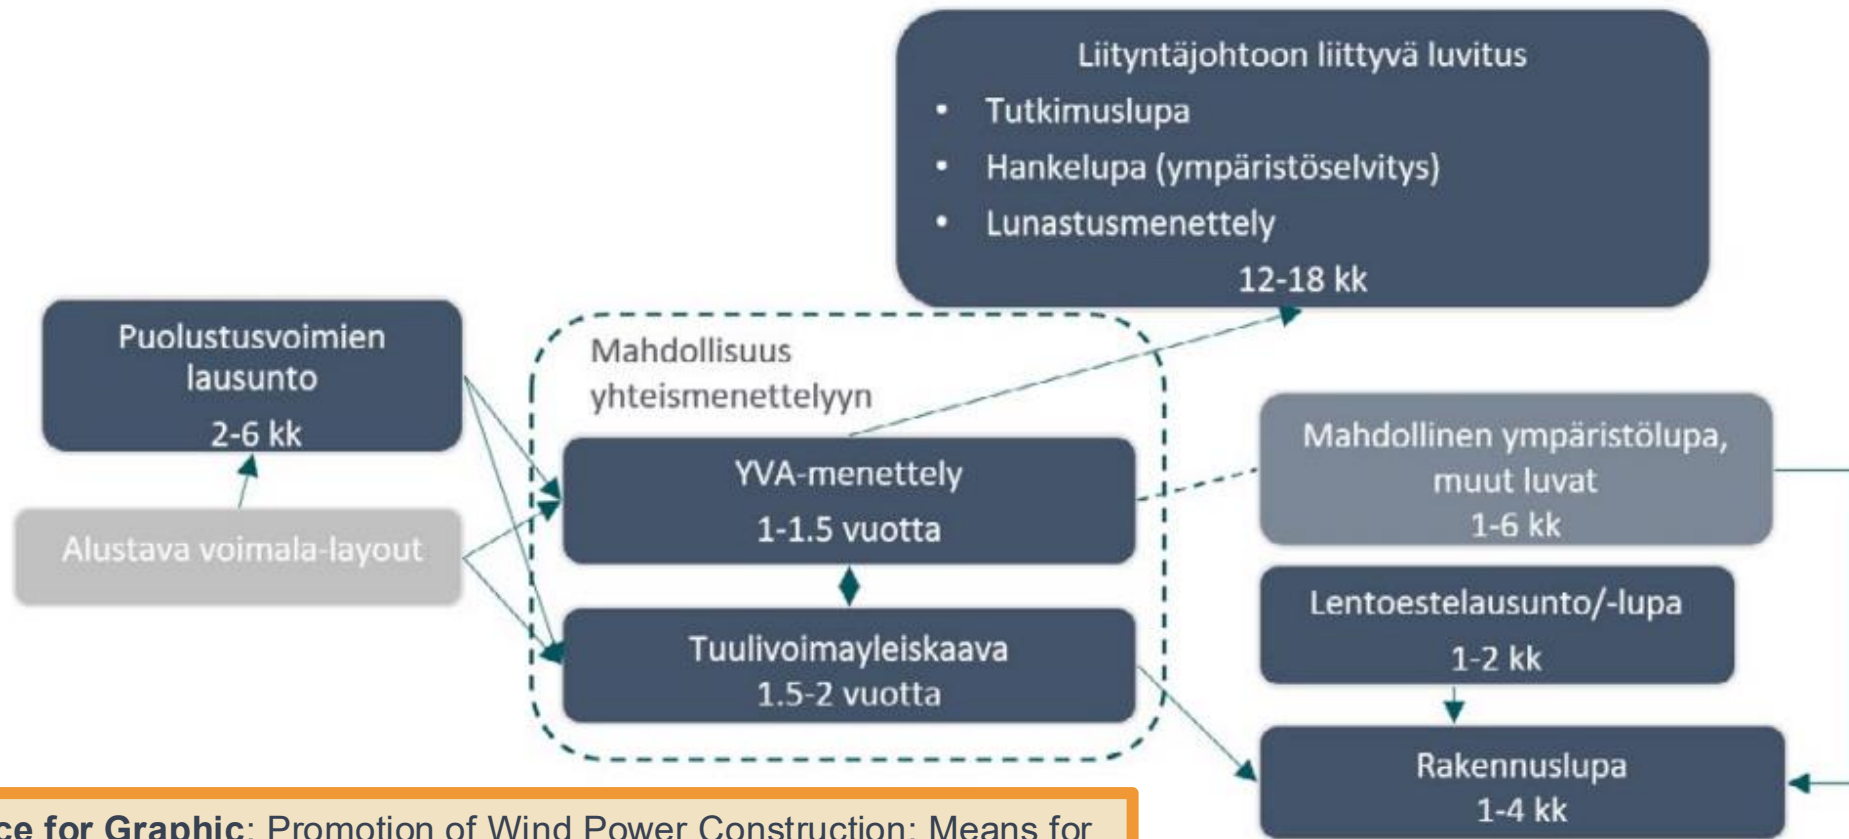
Liityntäjohtoon liittyvä luvitus
• Tutkimuslupa
• Hankelupa (ympäristöselvitys)
• Lunastusmenettely
12-18 kk

Puolustusvoimien lausunto
2-6 kk

Alustava voimala-layout

Mahdollisuus yhteismenettelyyn

YVA-menettely
1-1.5 vuotta

Tuulivoimayleiskaava
1.5-2 vuotta

Mahdollinen ympäristölupa, muut luvat
1-6 kk

Lentoestelausunto/-lupa
1-2 kk

Rakennuslupa
1-4 kk

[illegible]ce for Graphic: Promotion of Wind Power Construction: Means for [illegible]